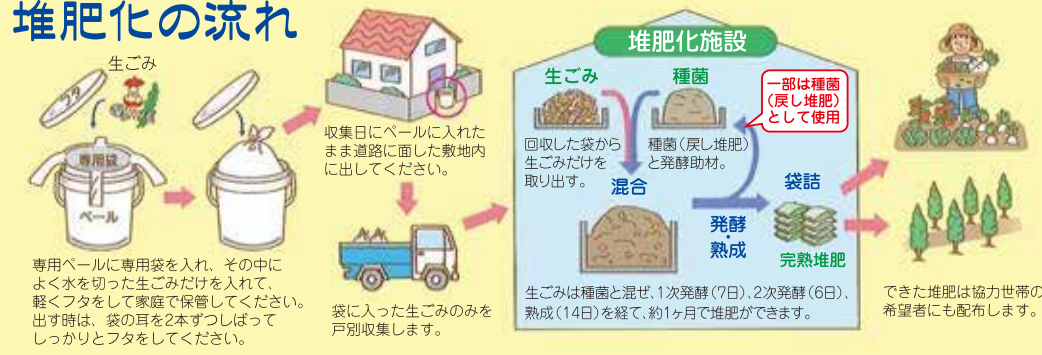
堆肥化の流れ

生ごみ

フタ

専用袋

ペール

専用ペールに専用袋を入れ、その中によく水を切った生ごみだけを入れて、軽くフタをして家庭で保管してください。出す時は、袋の耳を2本ずつしばってしっかりとフタをしてください。

収集日にペールに入れたまま道路に面した敷地内に出してください。

袋に入った生ごみのみを戸別収集します。

堆肥化施設

生ごみ

種菌

一部は種菌（戻し堆肥）として使用

回収した袋から生ごみだけを取り出す。

種菌（戻し堆肥）と発酵助材。

混合

発酵・熟成

袋詰

完熟堆肥

生ごみは種菌と混ぜ、1次発酵（7日）、2次発酵（6日）、熟成（14日）を経て、約1ヶ月で堆肥ができます。

できた堆肥は協力世帯の希望者にも配布します。